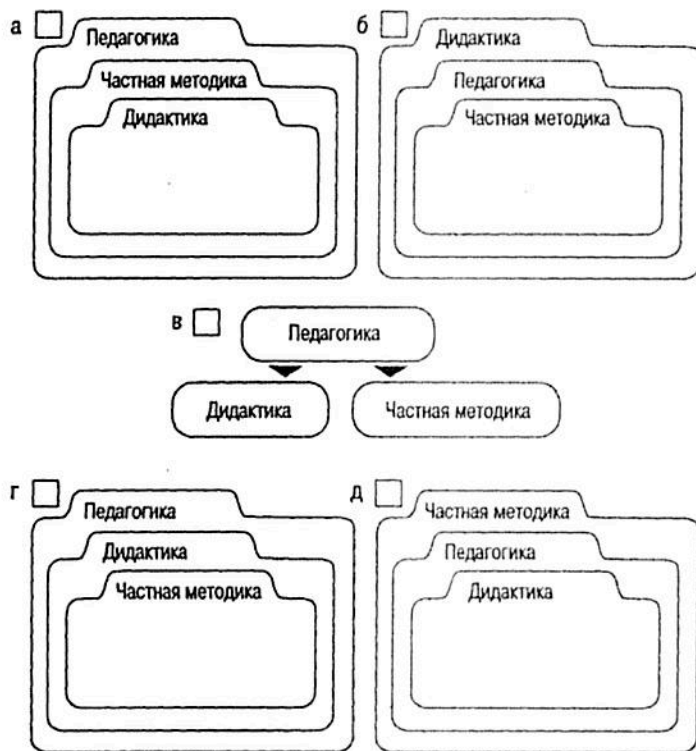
а ☐ Педагогика
Частная методика
Дидактика

б ☐ Дидактика
Педагогика
Частная методика

в ☐ Педагогика
Дидактика
Частная методика

г ☐ Педагогика
Дидактика
Частная методика

д ☐ Частная методика
Педагогика
Дидактика